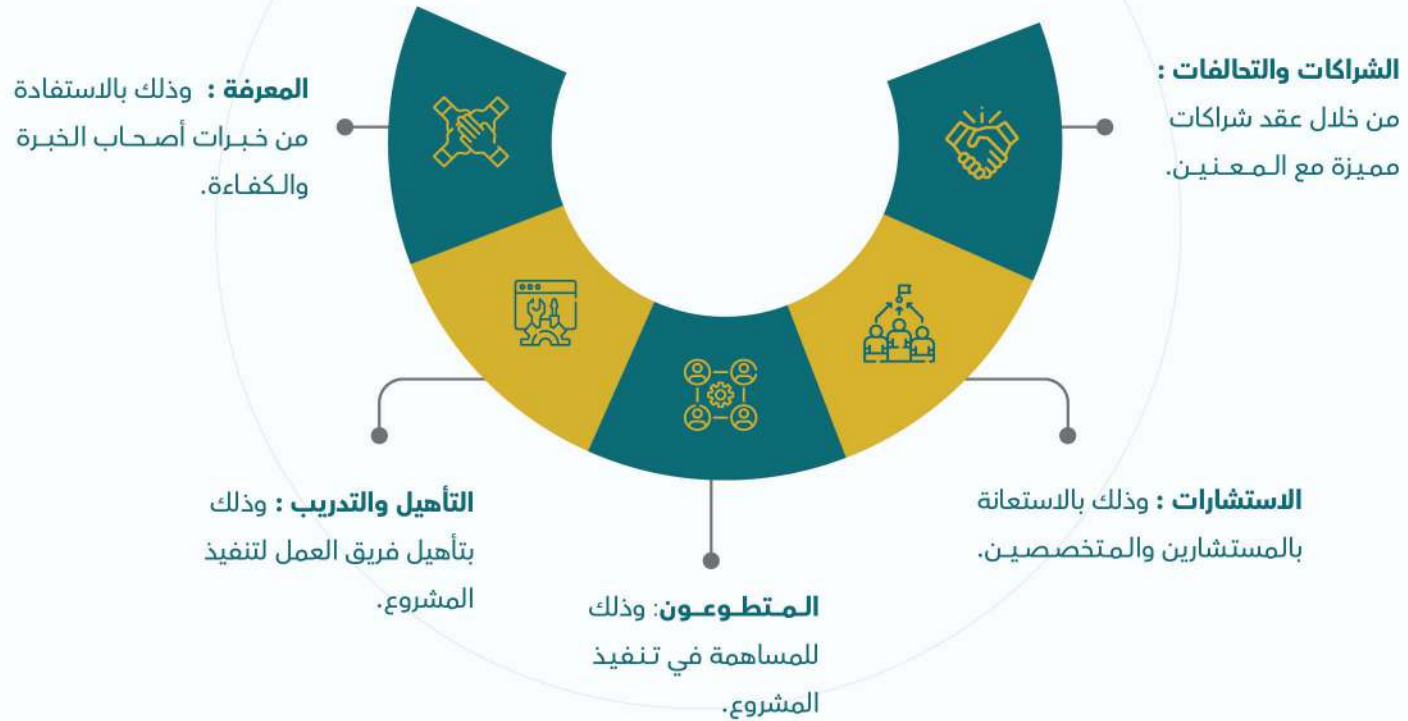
الشراكات والتحالفات : من خلال عقد شراكات مميزة مع المعنين.

المعرفة : وذلك بالاستفادة من خبرات أصحاب الخبرة والكفاءة.

الاستشارات : وذلك بالاستعانة بالمستشارين والمتخصصين.

التأهيل والتدريب : وذلك بتأهيل فريق العمل لتنفيذ المشروع.

المتطوعون: وذلك للمساهمة في تنفيذ المشروع.